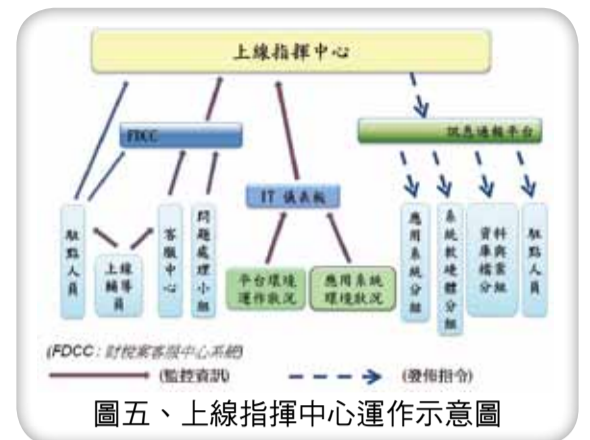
上線指揮中心

FDCC

訊息通報平台

IT 儀表板

駐點人員

上線輔導員

客服中心

問題處理小組

平台環境運作狀況

應用系統環境狀況

應用系統分組

系統軟硬體分組

資料庫與檔案分組

駐點人員

(FDCC：財稅案客服中心系統)

(監控資訊)

(發佈指令)

圖五、上線指揮中心運作示意圖